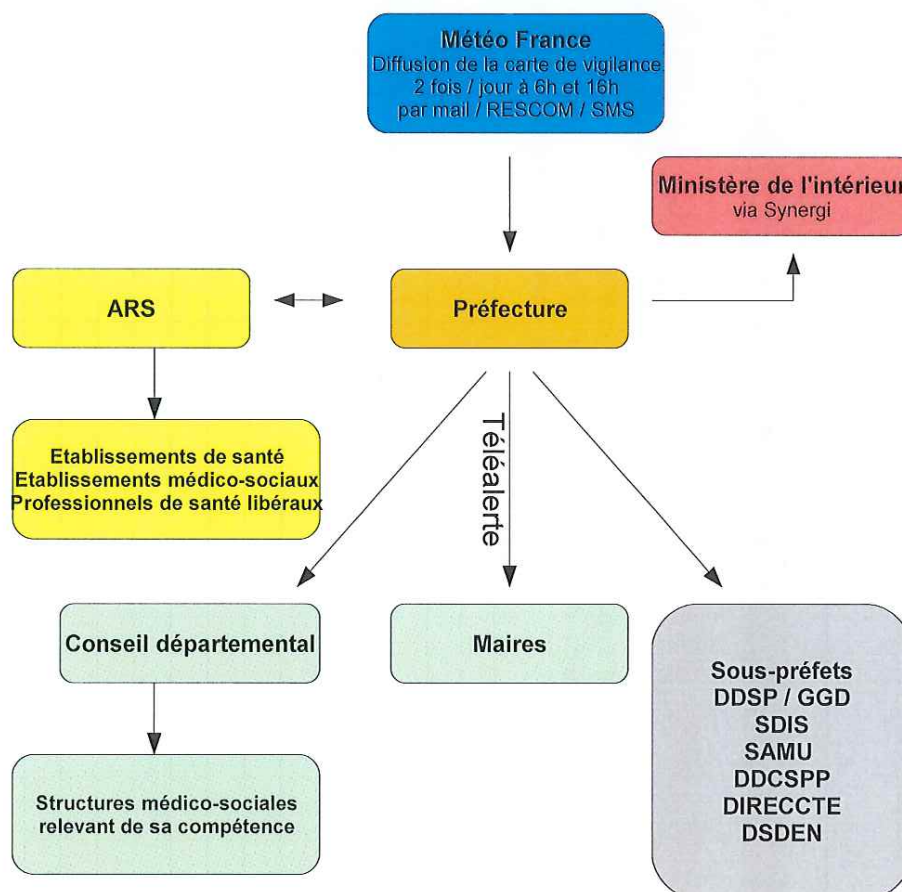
Météo France
Diffusion de la carte de vigilance
2 fois / jour à 6h et 16h
par mail / RESCOM / SMS

Ministère de l'intérieur
via Synergi

ARS

Préfecture

Etablissements de santé
Etablissements médico-sociaux
Professionnels de santé libéraux

Téléalerte

Conseil départemental

Maires

Sous-préfets
DDSP / GGD
SDIS
SAMU
DDCSPP
DIRECCTE
DSDEN

Structures médico-sociales relevant de sa compétence